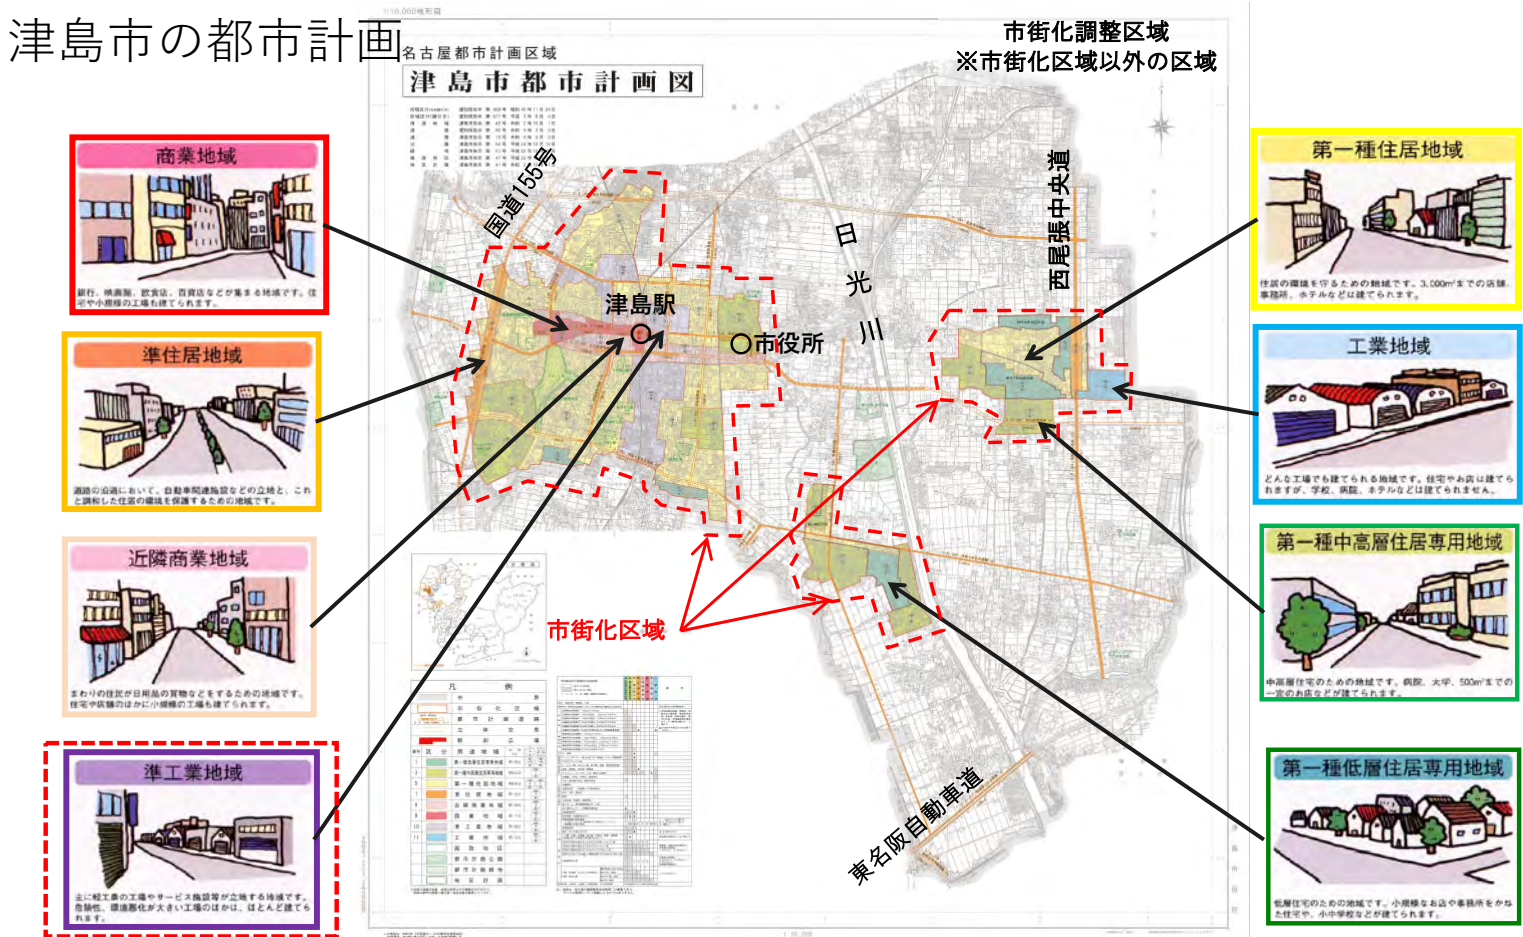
津島市の都市計画

名古屋都市計画区域
津島市都市計画図

市街化調整区域
※市街化区域以外の区域

商業地域
銀行、映画館、飲食店、百貨店などが集まる地域です。住宅や小規模の工場も建てられます。

準住居地域
道路の沿道において、自動車関連施設などの立地と、これと調和した住居の環境を保護するための地域です。

近隣商業地域
まわりの住民が日用品の買物などをするための地域です。住宅や店舗のほかに小規模の工場も建てられます。

準工業地域
主に軽工業の工場やサービス施設等が立地する地域です。危険性、環境悪化が大きい工場のほかは、ほとんど建てられます。

第一種住居地域
住居の環境を守るための地域です。3,000m²までの店舗、事務所、ホテルなどは建てられます。

工業地域
どんな工場でも建てられる地域です。住宅やお店は建てられますが、学校、病院、ホテルなどは建てられません。

第一種中高層住居専用地域
中高層住宅のための地域です。病院、大学、500m²までの一定のお店などが建てられます。

第一種低層住居専用地域
低層住宅のための地域です。小規模なお店や事務所をかねた住宅や、小中学校などが建てられます。

国道155号
津島駅
○市役所
日光川
西尾張中央道
市街化区域
東名阪自動車道

凡例